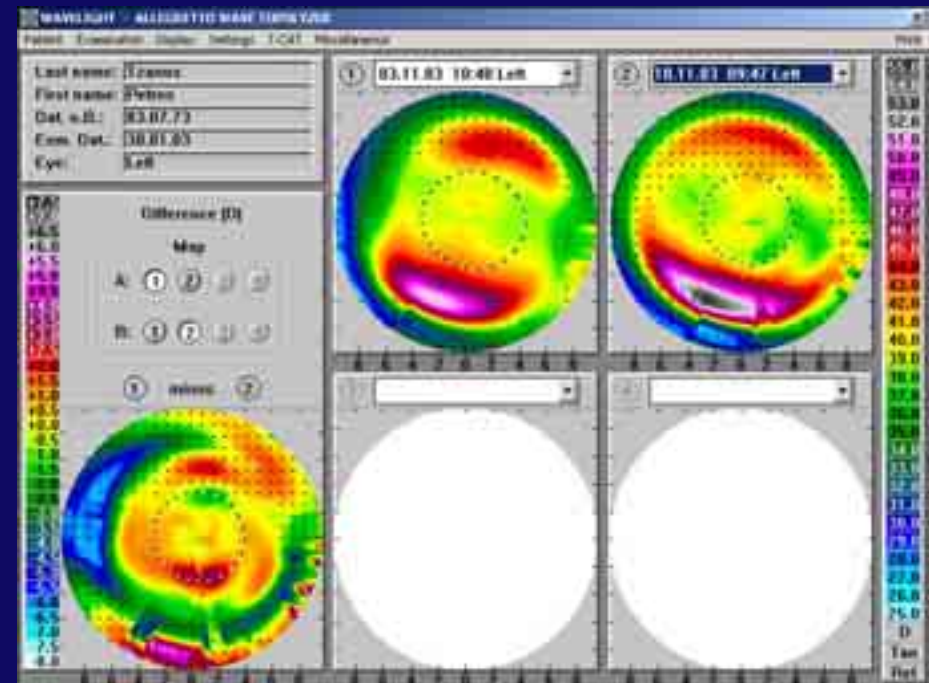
WAVELIGHT - ALLEGRETTO WAVE TOPOLYZER

Patient Examination Display Settings T-CAT Miscellaneous Print

Last name: Tzamos
First name: Petros
Dat. o.B.: 03.07.73
Exam. Dat.: 30.01.03
Eye: Left

Difference [D]

Map

A: 1 2 3 4

B: 1 2 3 4

1 minus 2

1 03.11.03 10:48 Left

2 10.11.03 09:47 Left

+6.5
+6.0
+5.5
+5.0
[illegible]
+1.5
+1.0
+0.5
-0.5
-1.0
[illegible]
-6.0
-6.5
-7.0
-7.5
-8.0

53.0
52.0
51.0
50.0
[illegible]
43.0
42.0
41.0
40.0
39.0
38.0
37.0
36.0
35.0
34.0
33.0
32.0
31.0
30.0
29.0
28.0
27.0
26.0
25.0
D
Tan
Ref